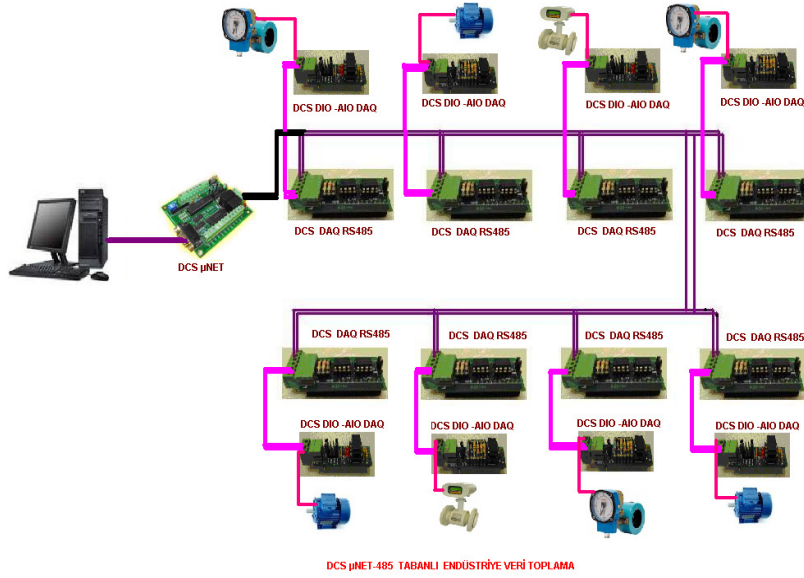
DCS DIO -AIO DAQ

DCS DIO -AIO DAQ

DCS DIO -AIO DAQ

DCS DIO -AIO DAQ

DCS DAQ RS485

DCS DAQ RS485

DCS DAQ RS485

DCS DAQ RS485

DCS µNET

DCS DAQ RS485

DCS DAQ RS485

DCS DAQ RS485

DCS DAQ RS485

DCS DIO -AIO DAQ

DCS DIO -AIO DAQ

DCS DIO -AIO DAQ

DCS DIO -AIO DAQ

DCS µNET-485 TABANLI ENDÜSTRİYE VERİ TOPLAMA